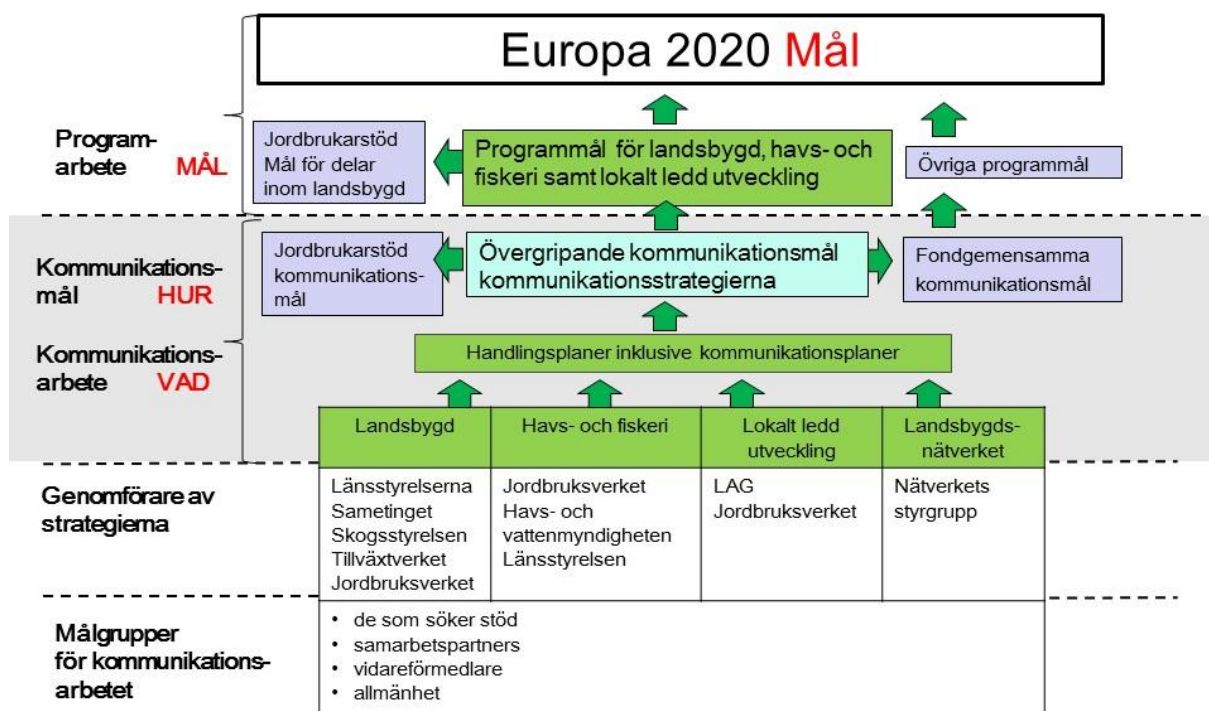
Europa 2020 Mål

Program-arbete MÅL

Jordbrukarstöd Mål för delar inom landsbygd

Programmål för landsbygd, havs- och fiskeri samt lokalt ledd utveckling

Övriga programmål

Kommunikations-mål HUR

Jordbrukarstöd kommunikations-mål

Övergripande kommunikationsmål kommunikationsstrategierna

Fondgemensamma kommunikationsmål

Kommunikations-arbete VAD

Handlingsplaner inklusive kommunikationsplaner

| Landsbygd | Havs- och fiskeri | Lokalt ledd utveckling | Landsbygds-nätverket |
|---|---|---|---|
| Länsstyrelserna Sametinget Skogsstyrelsen Tillväxtverket Jordbruksverket | Jordbruksverket Havs- och vattenmyndigheten Länsstyrelsen | LAG Jordbruksverket | Nätverkets styrgrupp |

Genomförare av strategierna

Målgrupper för kommunikations-arbetet

• de som söker stöd
• samarbetspartners
• vidareförmedlare
• allmänhet